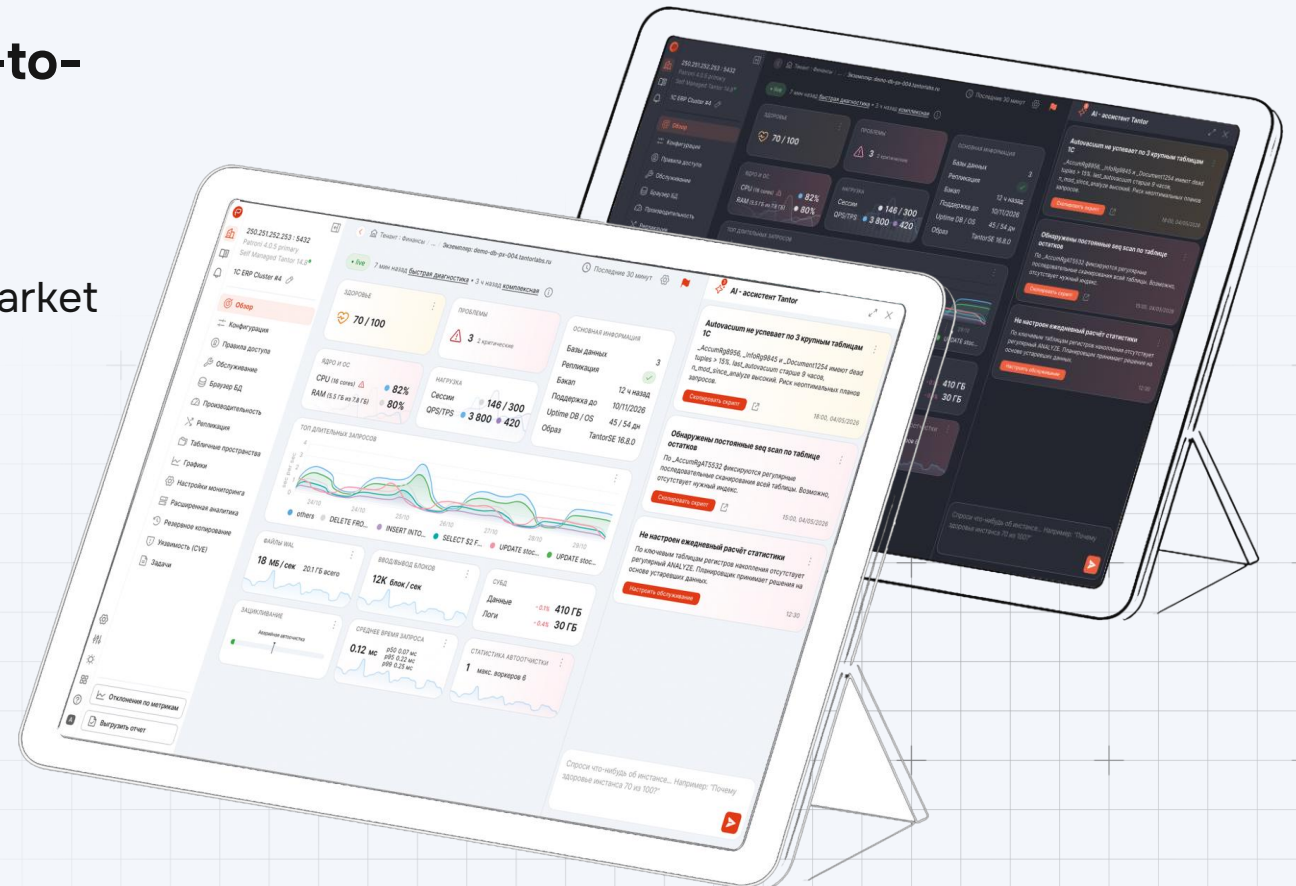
-to-

arket

250.251.252.253 : 5432
Patroni 4.0.5 primary
Self Managed Tantor 14.2

1С ERP Cluster #4

Обзор
Конфигурация
Правила доступа
Обслуживание
Браузер БД
Производительность
Репликация
Табличные пространства
Графики
Настройки мониторинга
Расширенная аналитика
Резервное копирование
Уязвимость (CVE)
Задачи

Отклонения по метрикам
Выгрузить отчет

Тенант : Финансы : ... Экземпляр: demo-db-px-004.tantorlabs.ru

live 7 мин назад Быстрая диагностика • 3 ч назад комплексная

Последние 30 минут

ЗДОРОВЬЕ
70 / 100

ПРОБЛЕМЫ
3 2 критические

ОСНОВНАЯ ИНФОРМАЦИЯ
Базы данных 3
Репликация
Бэкап 12 ч назад
Поддержка до 10/11/2026
Uptime DB / OS 45 / 54 дн
Образ TantorSE 16.8.0

ЯДРО И ОС
CPU (16 cores) 82%
RAM (5.5 ГБ из 7.8 ГБ) 80%

НАГРУЗКА
Сессии 146 / 300
QPS/TPS 3 800 420

ТОП ДЛИТЕЛЬНЫХ ЗАПРОСОВ
others DELETE FRO... INSERT INTO... SELECT $2 F... UPDATE stoc... UPDATE stoc...

ФАЙЛЫ WAL
18 МБ / сек 20.1 ГБ всего

ВВОД/ВЫВОД БЛОКОВ
12K блок / сек

СУБД
Данные -0.1% 410 ГБ
Логи -0.4% 30 ГБ

ЗАЦИКЛИВАНИЕ
Аварийная автоочистка

СРЕДНЕЕ ВРЕМЯ ЗАПРОСА
0.12 мс p50 0.07 мс p95 0.22 мс p99 0.25 мс

СТАТИСТИКА АВТООЧИСТКИ
1 макс. воркеров 6

AI - ассистент Tantor

Autovacuum не успевает по 3 крупным таблицам 1С
_AccumRg8956, _InfoRg8845 и _Document1254 имеют dead tuples > 15%, last_autovacuum старше 9 часов, n_mod_since_analyze высокий. Риск неоптимальных планов запросов.
Скопировать скрипт
18:02, 04/05/2026

Обнаружены постоянные seq scan по таблице остатков
По _AccumRgAT5532 фиксируются регулярные последовательные сканирования всей таблицы. Возможно, отсутствует нужный индекс.
Скопировать скрипт
15:00, 04/05/2026

Не настроен ежедневный расчёт статистики
По ключевым таблицам регистров накопления отсутствует регулярный ANALYZE. Планировщик принимает решения на основе устаревших данных.
Настроить обслуживание
12:30

Спроси что-нибудь об инстансе... Например: "Почему здоровье инстанса 70 из 100?"